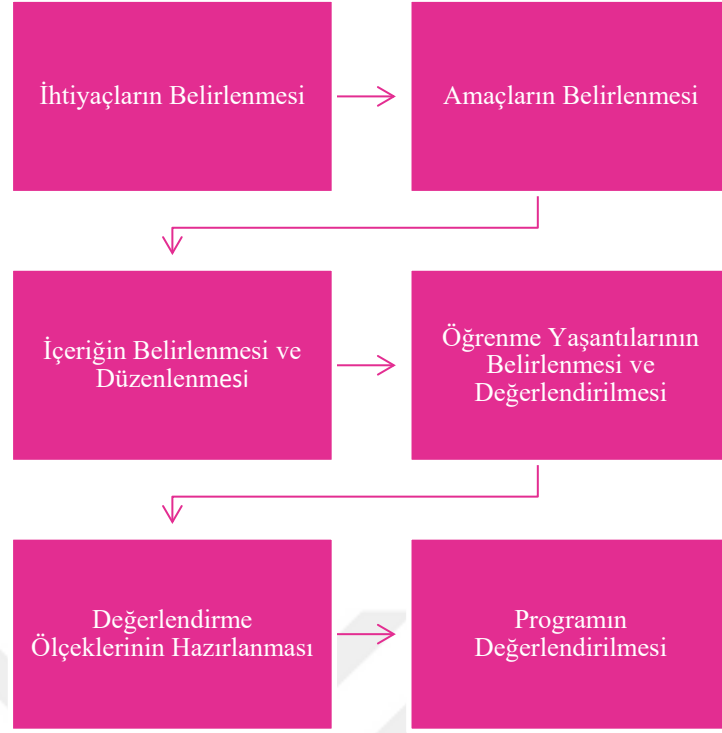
İhtiyaçların Belirlenmesi

Amaçların Belirlenmesi

İçeriğin Belirlenmesi ve Düzenlenmesi

Öğrenme Yaşantılarının Belirlenmesi ve Değerlendirilmesi

Değerlendirme Ölçeklerinin Hazırlanması

Programın Değerlendirilmesi